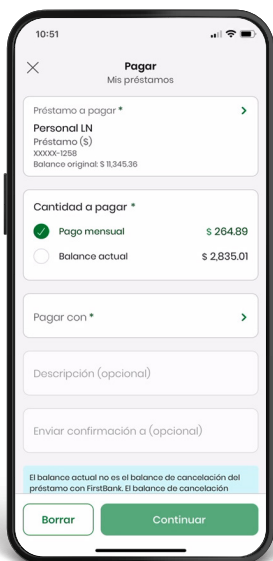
10:51

Pagar
Mis préstamos

Préstamo a pagar *
Personal LN
Préstamo ($)
XXXXX-1258
Balance original: $ 11,345.36

Cantidad a pagar *
Pago mensual $ 264.89
Balance actual $ 2,835.01

Pagar con *

Descripción (opcional)

Enviar confirmación a (opcional)

El balance actual no es el balance de cancelación del préstamo con FirstBank. El balance de cancelación

Borrar
Continuar